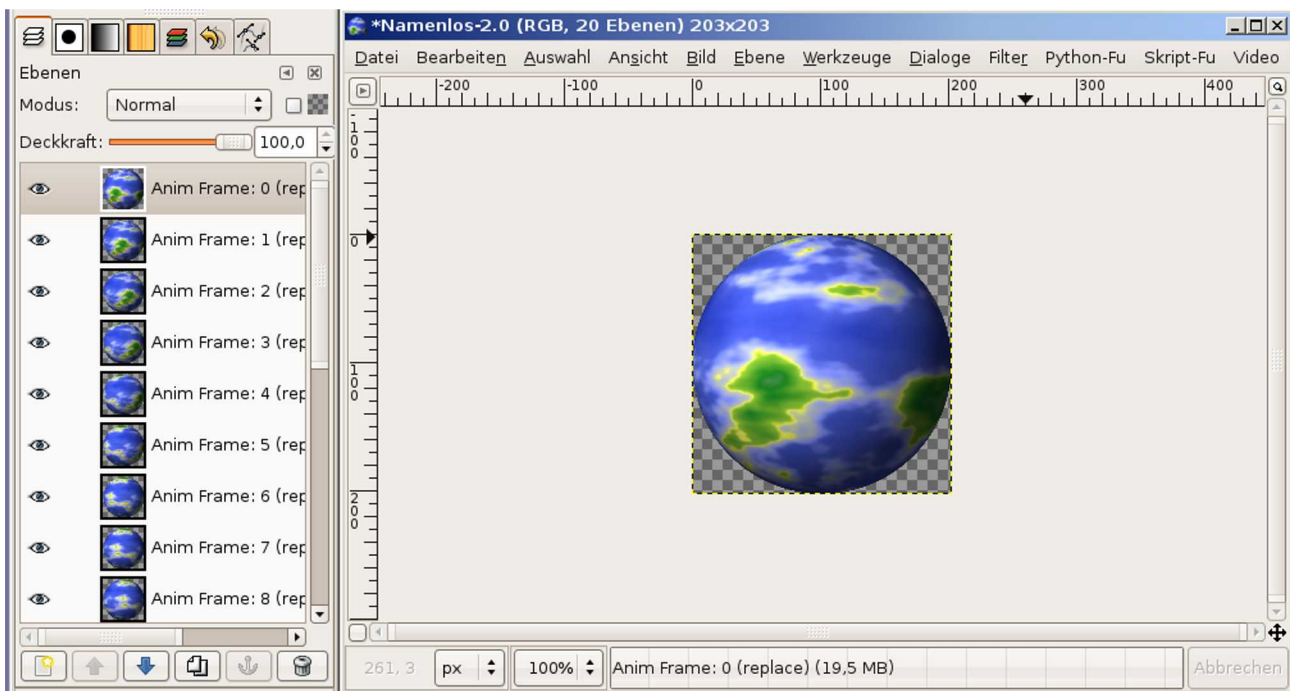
Ebenen

Modus: Normal

Deckkraft: 100,0

Anim Frame: 0 (rep

Anim Frame: 1 (rep

Anim Frame: 2 (rep

Anim Frame: 3 (rep

Anim Frame: 4 (rep

Anim Frame: 5 (rep

Anim Frame: 6 (rep

Anim Frame: 7 (rep

Anim Frame: 8 (rep

*Namenlos-2.0 (RGB, 20 Ebenen) 203x203

Datei Bearbeiten Auswahl Ansicht Bild Ebene Werkzeuge Dialoge Filter Python-Fu Skript-Fu Video

-200 -100 0 100 200 300 400

100 0 100 200

261, 3 px 100% Anim Frame: 0 (replace) (19,5 MB) Abbrechen